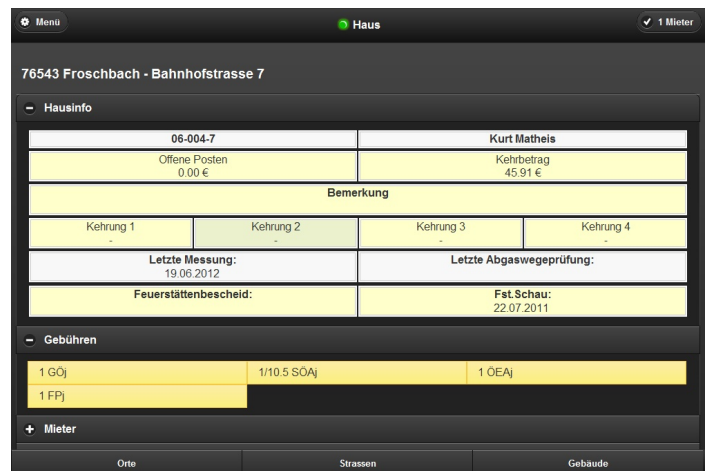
Menü

Haus

1 Mieter

76543 Froschbach - Bahnhofstrasse 7

Hausinfo

| 06-004-7 | | Kurt Matheis | |
|---|---|---|---|
| Offene Posten 0.00 € | | Kehrbetrag 45.91 € | |
| Bemerkung | | | |
| Kehrung 1 - | Kehrung 2 - | Kehrung 3 - | Kehrung 4 - |
| Letzte Messung: 19.06.2012 | | Letzte Abgaswegeprüfung: | |
| Feuerstättenbescheid: | | Fst.Schau: 22.07.2011 | |

Gebühren

| 1 GÖj | 1/10.5 SÖAj | 1 ÖEAj |
|---|---|---|
| 1 FPj | | |

Mieter

Orte

Strassen

Gebäude